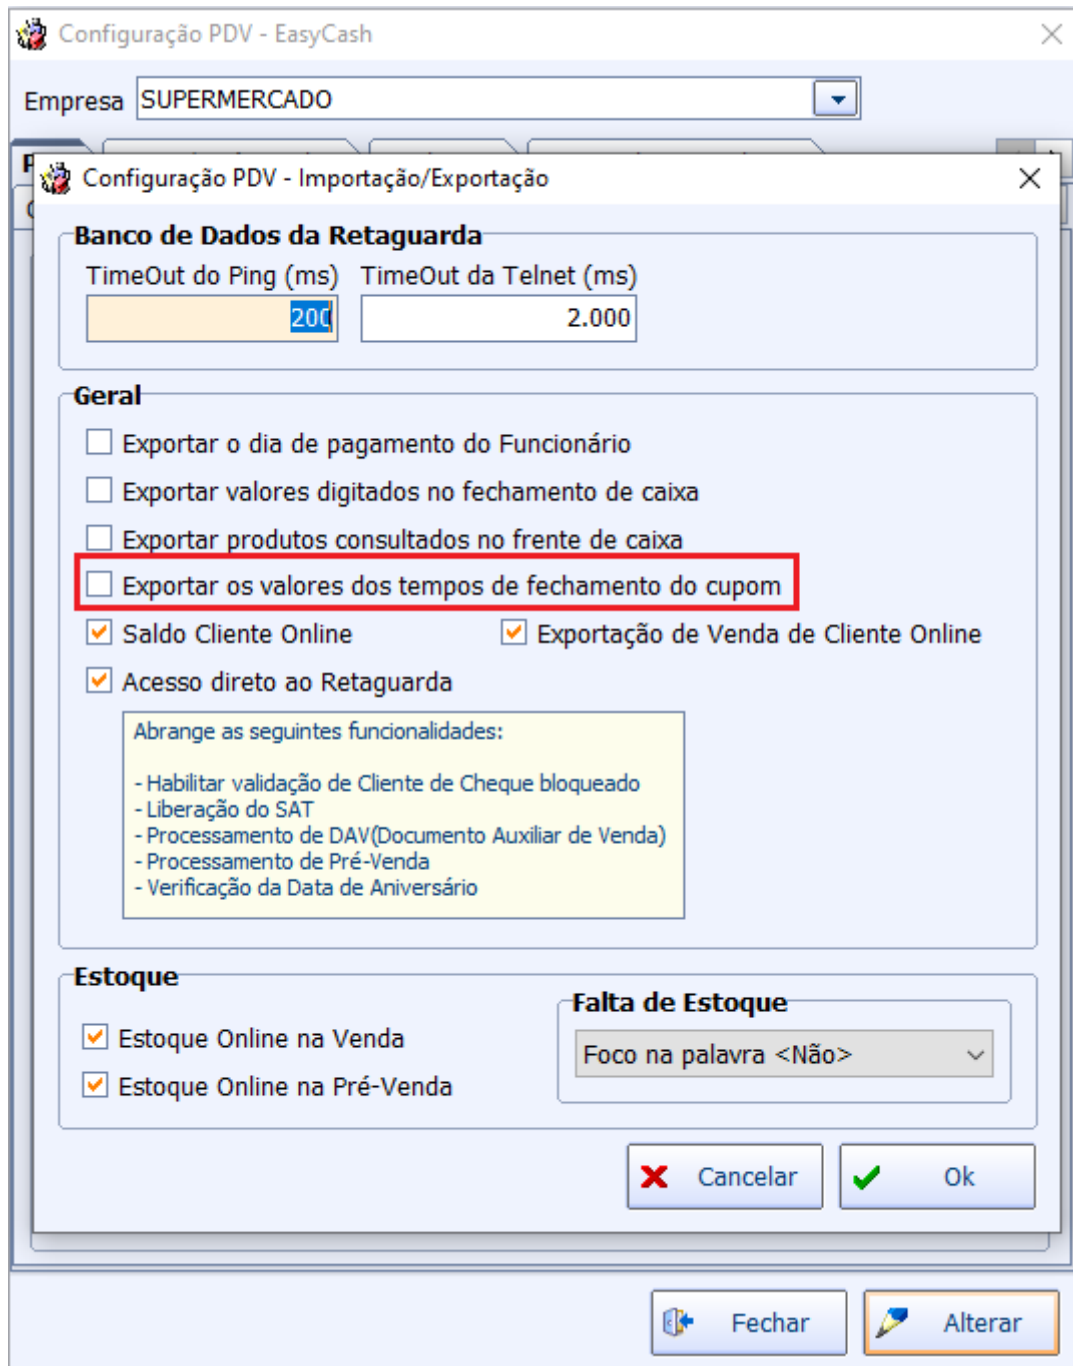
Configuração PDV - EasyCash

Empresa SUPERMERCADO

Configuração PDV - Importação/Exportação

Banco de Dados da Retaguarda

TimeOut do Ping (ms) TimeOut da Telnet (ms)

200 2.000

Geral

Exportar o dia de pagamento do Funcionário

Exportar valores digitados no fechamento de caixa

Exportar produtos consultados no frente de caixa

Exportar os valores dos tempos de fechamento do cupom

Saldo Cliente Online

Exportação de Venda de Cliente Online

Acesso direto ao Retaguarda

Abrange as seguintes funcionalidades:

- Habilitar validação de Cliente de Cheque bloqueado
- Liberação do SAT
- Processamento de DAV(Documento Auxiliar de Venda)
- Processamento de Pré-Venda
- Verificação da Data de Aniversário

Estoque

Estoque Online na Venda

Estoque Online na Pré-Venda

Falta de Estoque

Foco na palavra <Não>

Cancelar

Ok

Fechar

Alterar